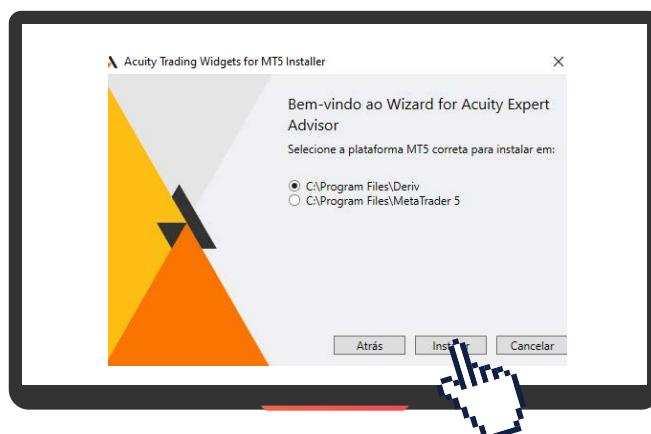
Acuity Trading Widgets for MT5 Installer

×

Bem-vindo ao Wizard for Acuity Expert Advisor

Selecione a plataforma MT5 correta para instalar em:

C:\Program Files\Deriv

C:\Program Files\MetaTrader 5

Atrás

Inst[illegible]r

Cancelar